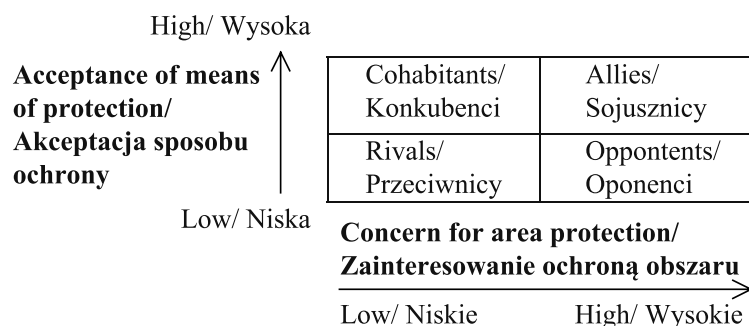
High/ Wysoka

**Acceptance of means of protection/ Akceptacja sposobu ochrony**

Low/ Niska

| Cohabitants/ Konkubenci | Allies/ Sojusznicy |
|---|---|
| Rivals/ Przeciwnicy | Oppontents/ Oponenci |

**Concern for area protection/ Zainteresowanie ochroną obszaru**

Low/ Niskie High/ Wysokie